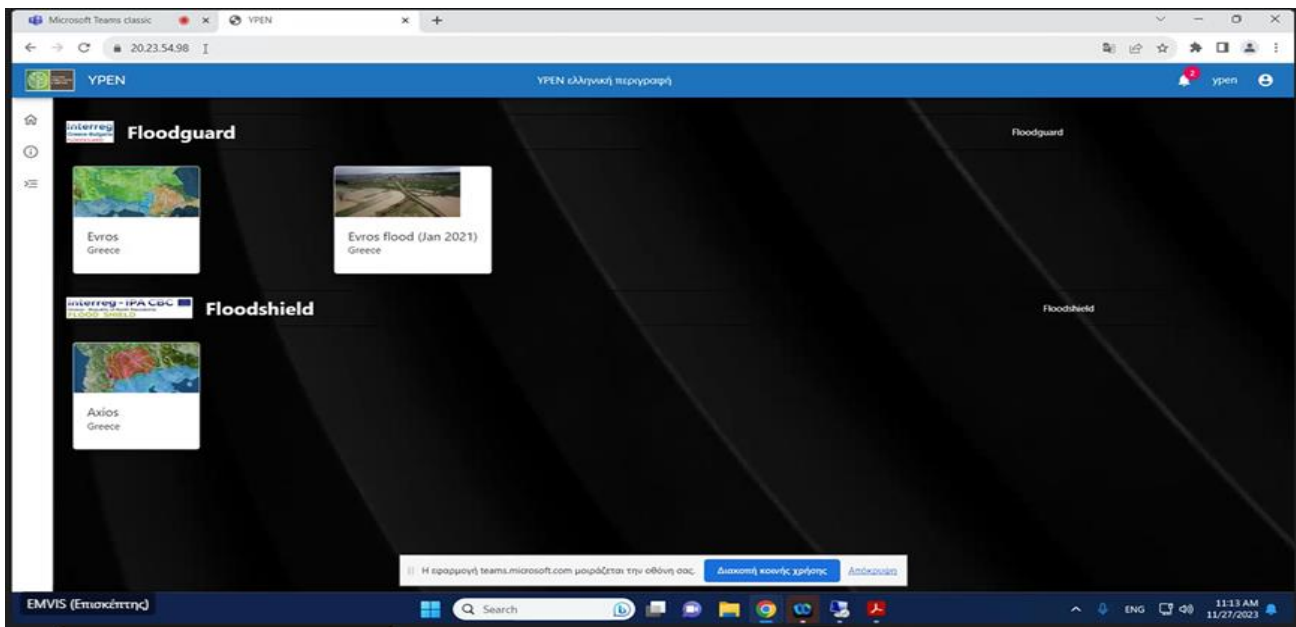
Microsoft Teams classic × YPEN × +

20.23.54.98

YPEN
YPEN ελληνική περιγραφή
2 ypen

interreg
Floodguard
Floodguard

Evros
Greece

Evros flood (Jan 2021)
Greece

interreg - IPA CBC
FLOOD SHIELD
Floodshield
Floodshield

Axios
Greece

Η εφαρμογή teams.microsoft.com μοιράζεται την οθόνη σας. Διακοπή κοινής χρήσης Απόκρυψη

EMVIS (Επισκέπτης)
Search
ENG
11:13 AM
11/27/2023